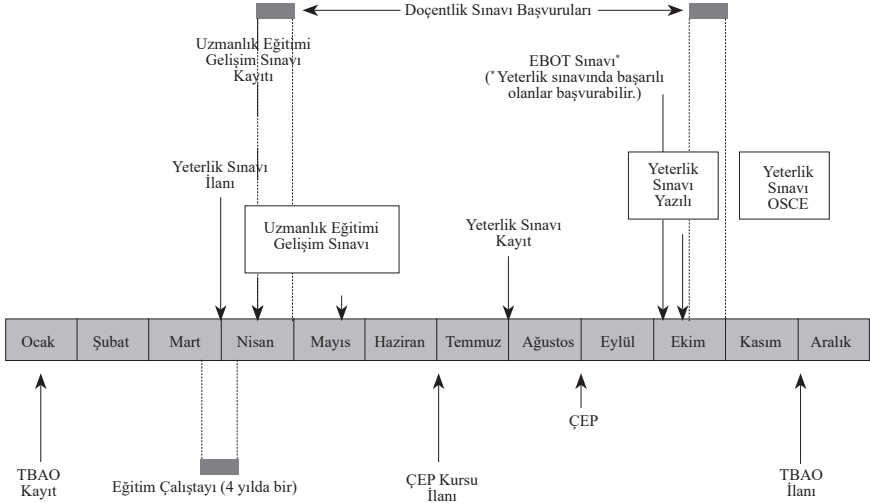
Doçentlik Sınavı Başvuruları

Uzmanlık Eğitimi Gelişim Sınavı Kayıtı

EBOT Sınavı*
(*Yeterlik sınavında başarılı olanlar başvurabilir.)

Yeterlik Sınavı İlanı

Yeterlik Sınavı Yazılı

Yeterlik Sınavı OSCE

Uzmanlık Eğitimi Gelişim Sınavı

Yeterlik Sınavı Kayıt

| Ocak | Şubat | Mart | Nisan | Mayıs | Haziran | Temmuz | Ağustos | Eylül | Ekim | Kasım | Aralık |
|---|---|---|---|---|---|---|---|---|---|---|---|

ÇEP

TBAO Kayıt

Eğitim Çalıştayı (4 yılda bir)

ÇEP Kursu İlanı

TBAO İlanı